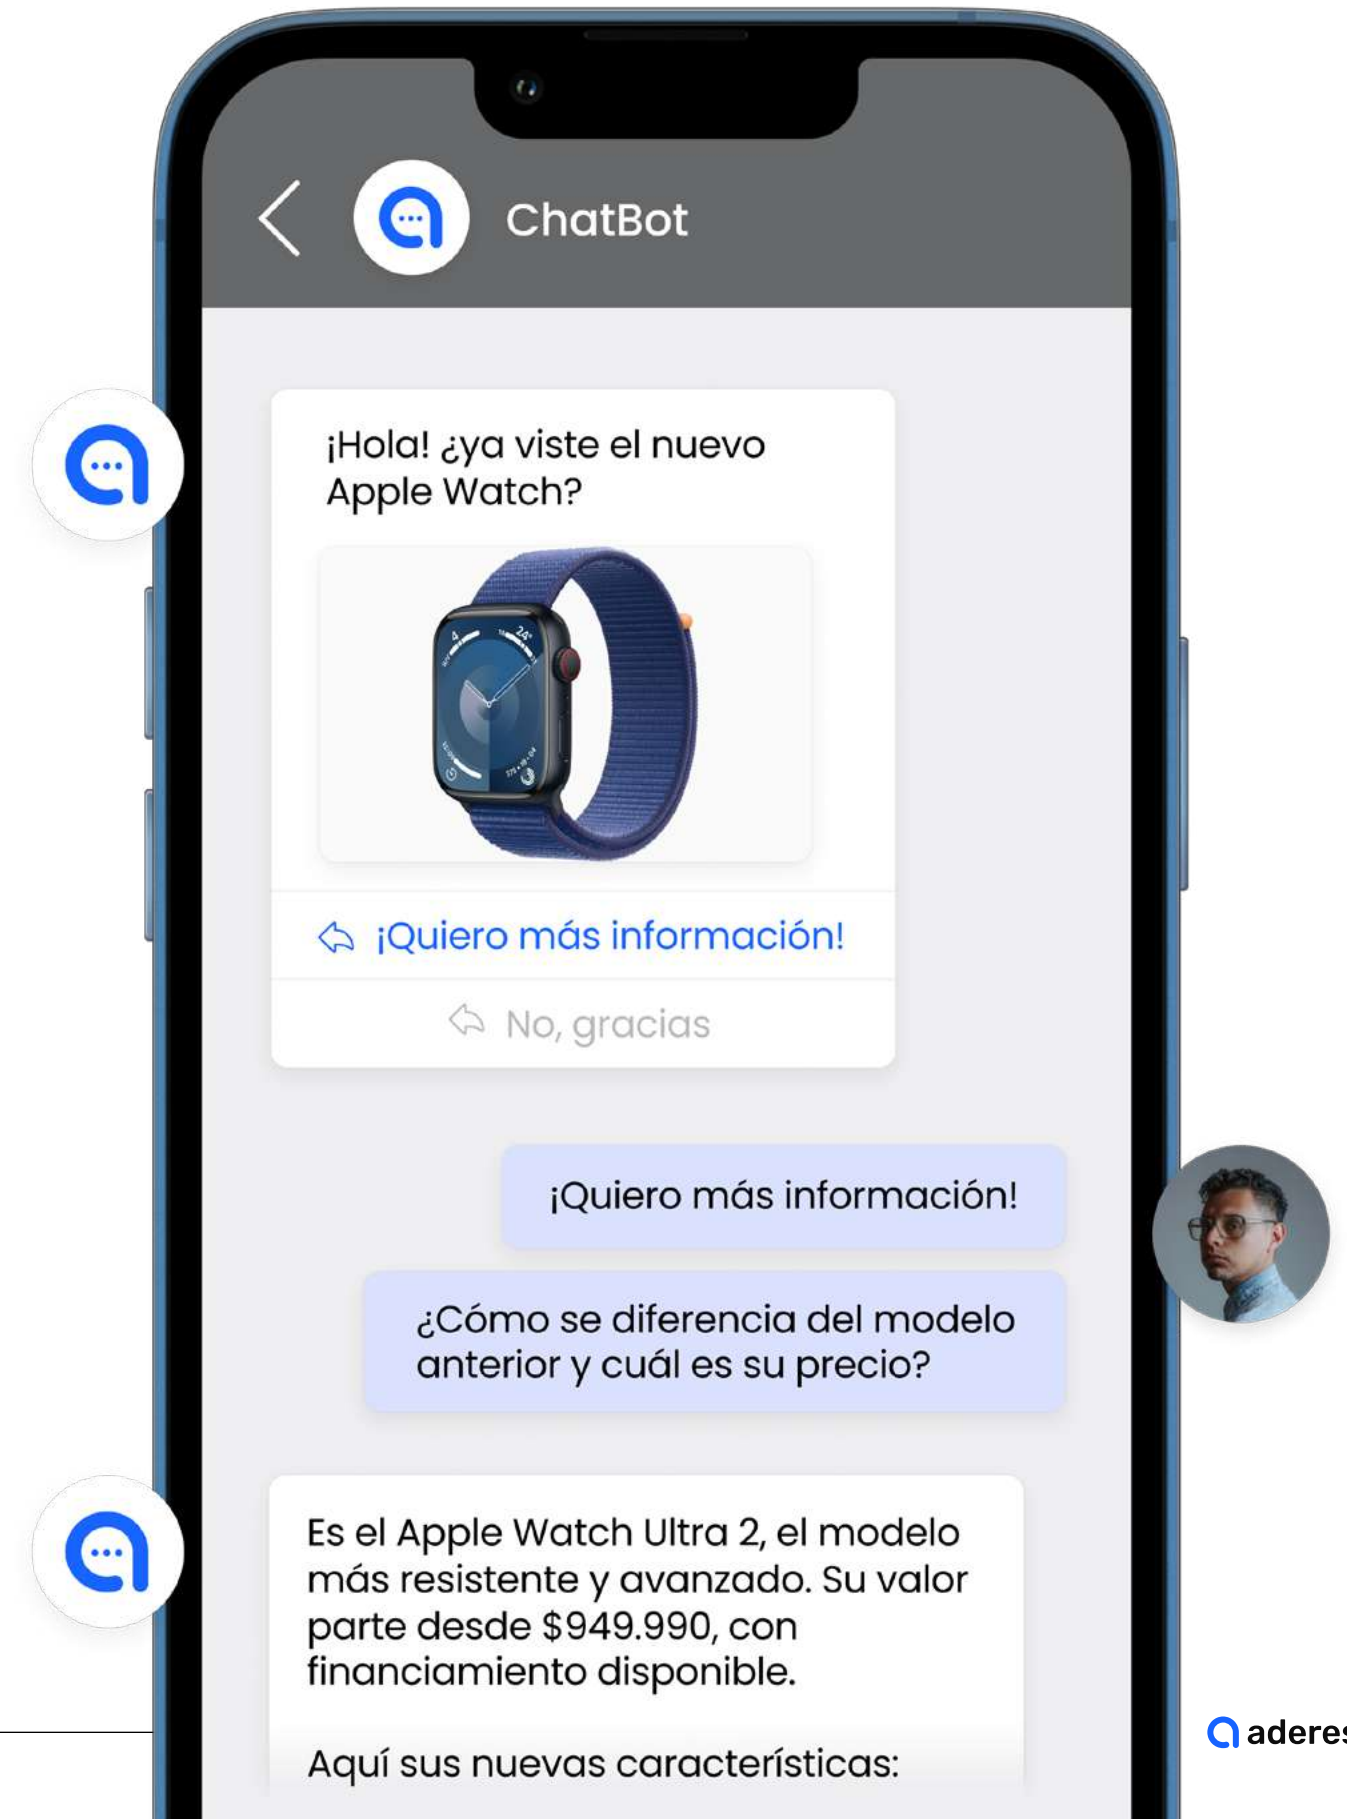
ChatBot

¡Hola! ¿ya viste el nuevo Apple Watch?

¡Quiero más información!

No, gracias

¡Quiero más información!

¿Cómo se diferencia del modelo anterior y cuál es su precio?

Es el Apple Watch Ultra 2, el modelo más resistente y avanzado. Su valor parte desde $949.990, con financiamiento disponible.

Aquí sus nuevas características:

aderes